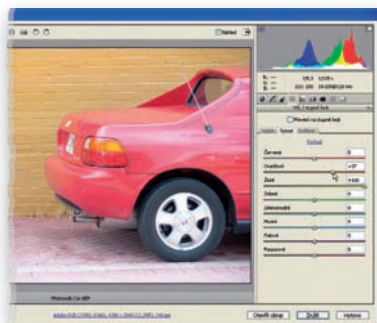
Náhled

f/8,0 1/125 s
ISO 100 18-200@120 mm

Převést na stupně šedi

Výchozí

Červená 0
Oranžová +37
Žlutá +100
Zelená 0
Akvamarínová 0
Modrá 0
Fialová 0
Purpurová 0

Photoshop CS5 ARW

Otevřít obraz Zrušit Hotovo